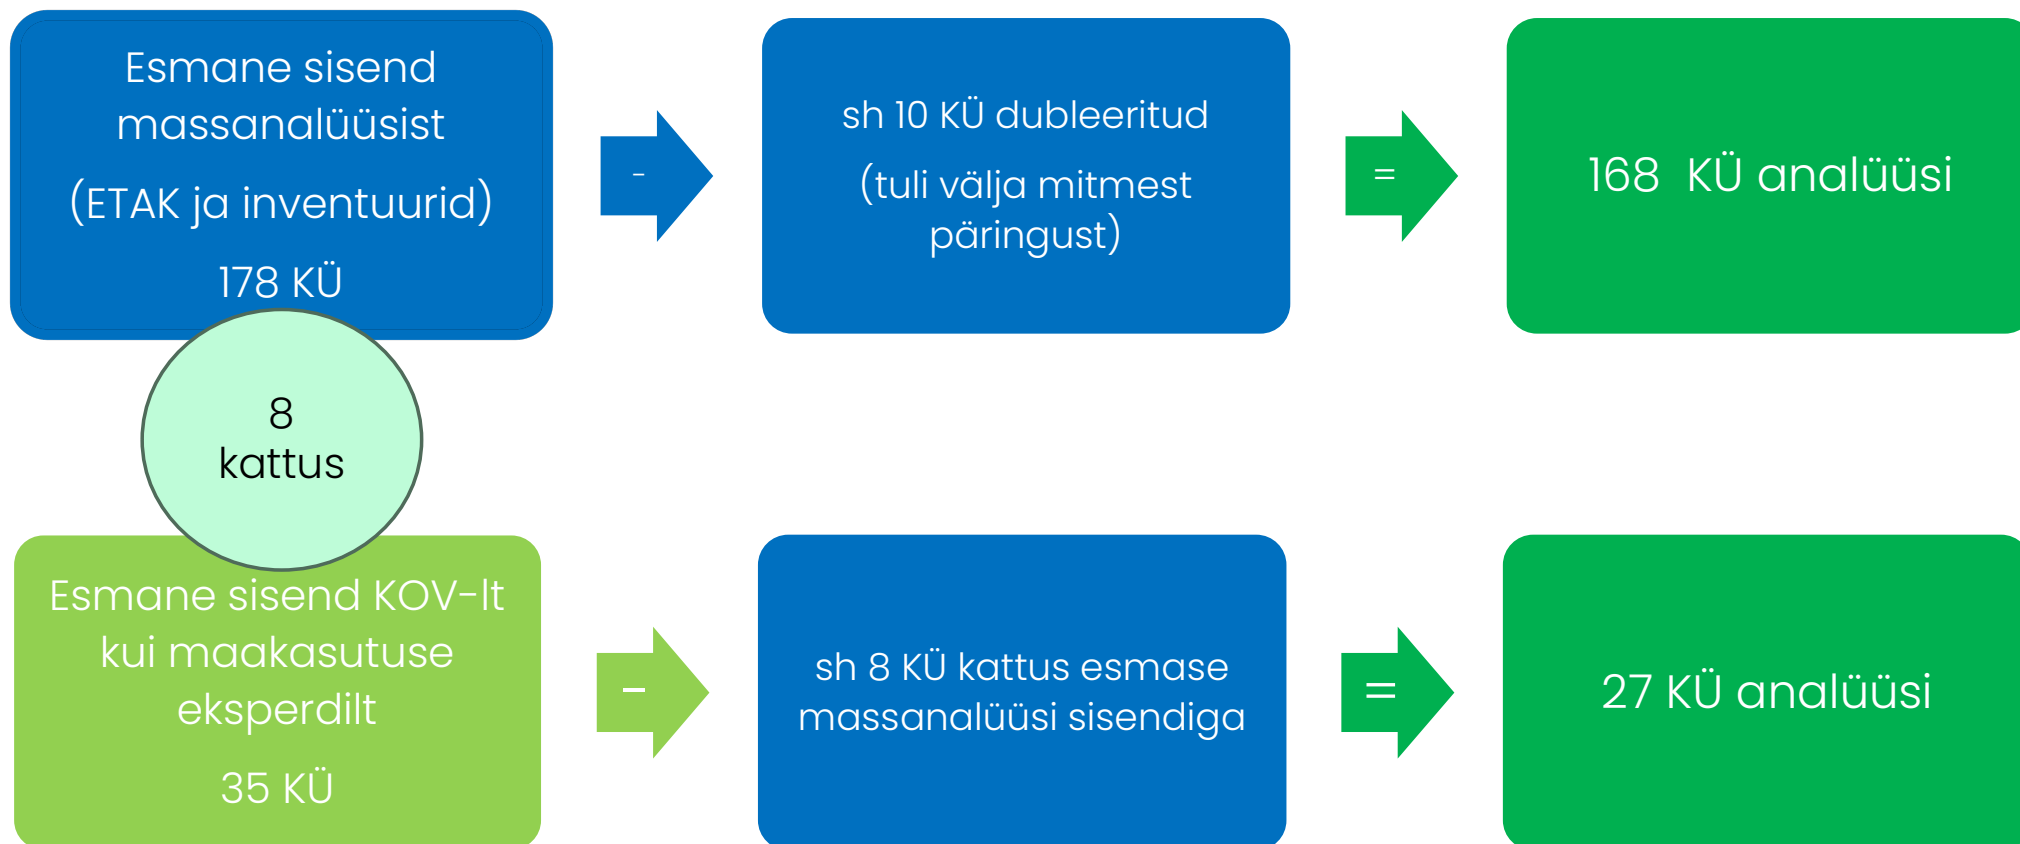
Esmane sisend massanalüüsist

(ETAK ja inventuurid)

178 KÜ

-

sh 10 KÜ dubleeritud

(tuli välja mitmest päringust)

=

168 KÜ analüüsi

8
kattus

Esmane sisend KOV-lt kui maakasutuse eksperdilt

35 KÜ

-

sh 8 KÜ kattus esmase massanalüüsi sisendiga

=

27 KÜ analüüsi